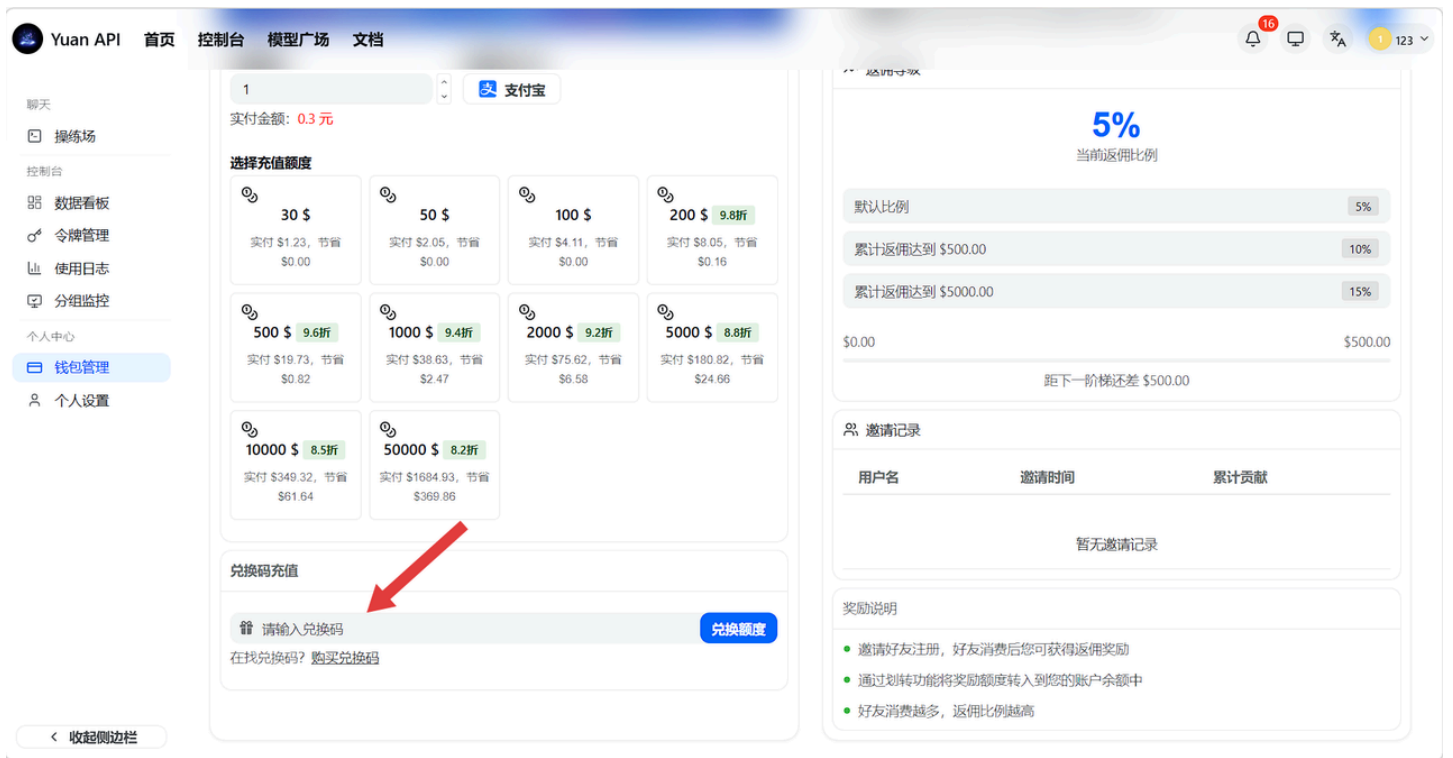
Yuan API 首页 控制台 模型广场 文档

16

1 123

聊天
操练场
控制台
数据看板
令牌管理
使用日志
分组监控
个人中心
钱包管理
个人设置

收起侧边栏

1

支付宝

实付金额：0.3 元

选择充值额度

| 30 \$<br>实付 \$1.23，节省 \$0.00 | 50 \$<br>实付 \$2.05，节省 \$0.00 | 100 \$<br>实付 \$4.11，节省 \$0.00 | 200 \$ 9.8折<br>实付 \$8.05，节省 \$0.16 |
|---|---|---|---|
| 500 \$ 9.6折<br>实付 \$19.73，节省 \$0.82 | 1000 \$ 9.4折<br>实付 \$38.63，节省 \$2.47 | 2000 \$ 9.2折<br>实付 \$75.62，节省 \$6.58 | 5000 \$ 8.8折<br>实付 \$180.82，节省 \$24.66 |
| 10000 \$ 8.5折<br>实付 \$349.32，节省 \$61.64 | 50000 \$ 8.2折<br>实付 \$1684.93，节省 \$369.86 | | |

兑换码充值

请输入兑换码 兑换额度

在找兑换码？ 购买兑换码

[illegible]

5%
当前返佣比例

默认比例 5%
累计返佣达到 \$500.00 10%
累计返佣达到 \$5000.00 15%

\$0.00 \$500.00
距下一阶梯还差 \$500.00

邀请记录

| 用户名 | 邀请时间 | 累计贡献 |
|---|---|---|

暂无邀请记录

奖励说明
邀请好友注册，好友消费后您可获得返佣奖励
通过划转功能将奖励额度转入到您的账户余额中
好友消费越多，返佣比例越高